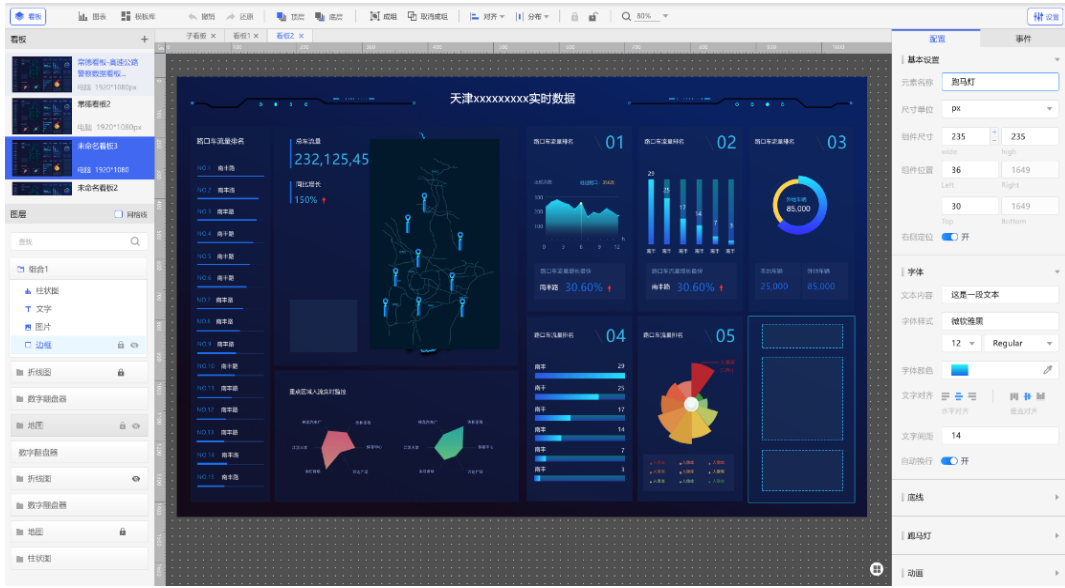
看板 图表 模板库 撤回 还原 顶层 底层 成组 取消成组 对齐 分布 80% 设置

看板 +

子看板 × 看板1 × 看板2 ×

乘德看板-高速公路警察数据看板...
电脑 1920*1080px

乘德看板2
电脑 1920*1080px

未命名看板3
电脑 1920*1080

未命名看板2

图层 网格线

查找

组合1
柱状图
文字
图片
边框
折线图
数字翻盘器
地图
数字翻盘器
折线图
数字翻盘器
地图
柱状图

天津xxxxxxxxx实时数据

路口车流量排名
NO.1 南丰路
NO.2 南丰路
NO.3 南丰路
NO.4 南丰路
NO.5 南丰路
NO.6 南丰路
NO.7 南丰路
NO.8 南丰路
NO.9 南丰路
NO.10 南丰路
NO.11 南丰路
NO.12 南丰路
NO.13 南丰路
NO.14 南丰路
NO.15 南丰路

总车流量
232,125,45
同比增长
150%

路口车流量排名 01
路口车流量排名 02
路口车流量排名 03
29
25
17
14
7
3
85,000

路口车流量排名 04
南丰 29
南丰 25
南丰 17
南丰 14
南丰 7
南丰 3

路口车流量排名 05

南丰路 30.60%
南丰路 30.60%
25,000
85,000

重点区域人流实时指数

配置 事件

基本设置
元素名称 跑马灯
尺寸单位 px
组件尺寸 235 235
width height
组件位置 36 1649
Left Right
30 1649
Top Bottom
右侧定位 开

字体
文本内容 这是一段文本
字体样式 微软雅黑
12 Regular
字体颜色
文字对齐
水平对齐 垂直对齐
文字间距 14
自动换行 开

底线
跑马灯
动画